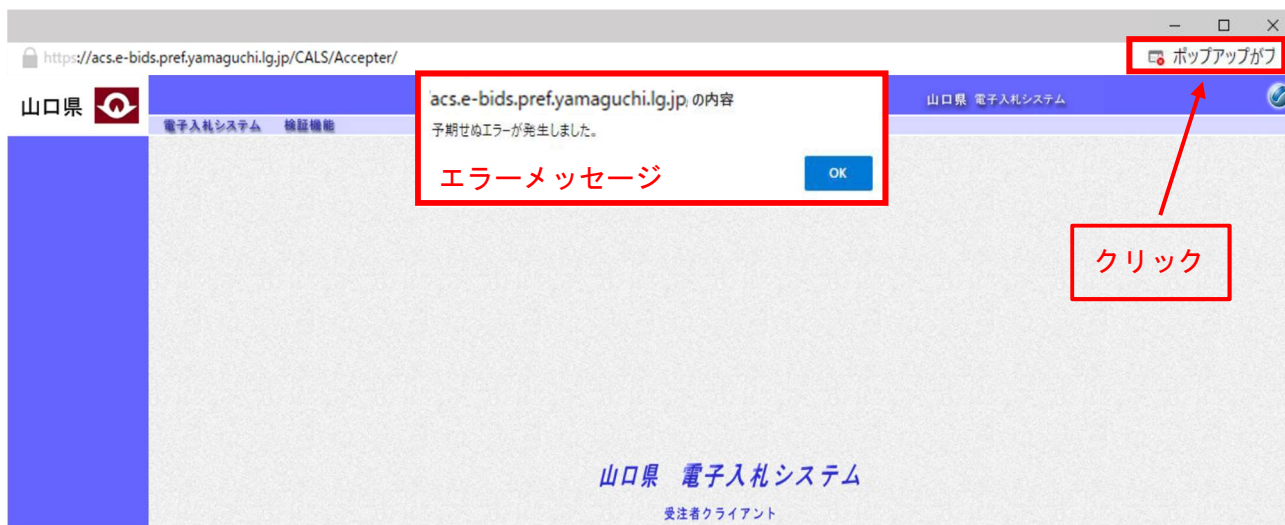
https://acs.e-bids.pref.yamaguchi.lg.jp/CALS/Accepter/

ポップアップがフ

山口県

電子入札システム　検証機能

acs.e-bids.pref.yamaguchi.lg.jp の内容

予期せぬエラーが発生しました。

エラーメッセージ

OK

山口県 電子入札システム

クリック

山口県　電子入札システム

受注者クライアント